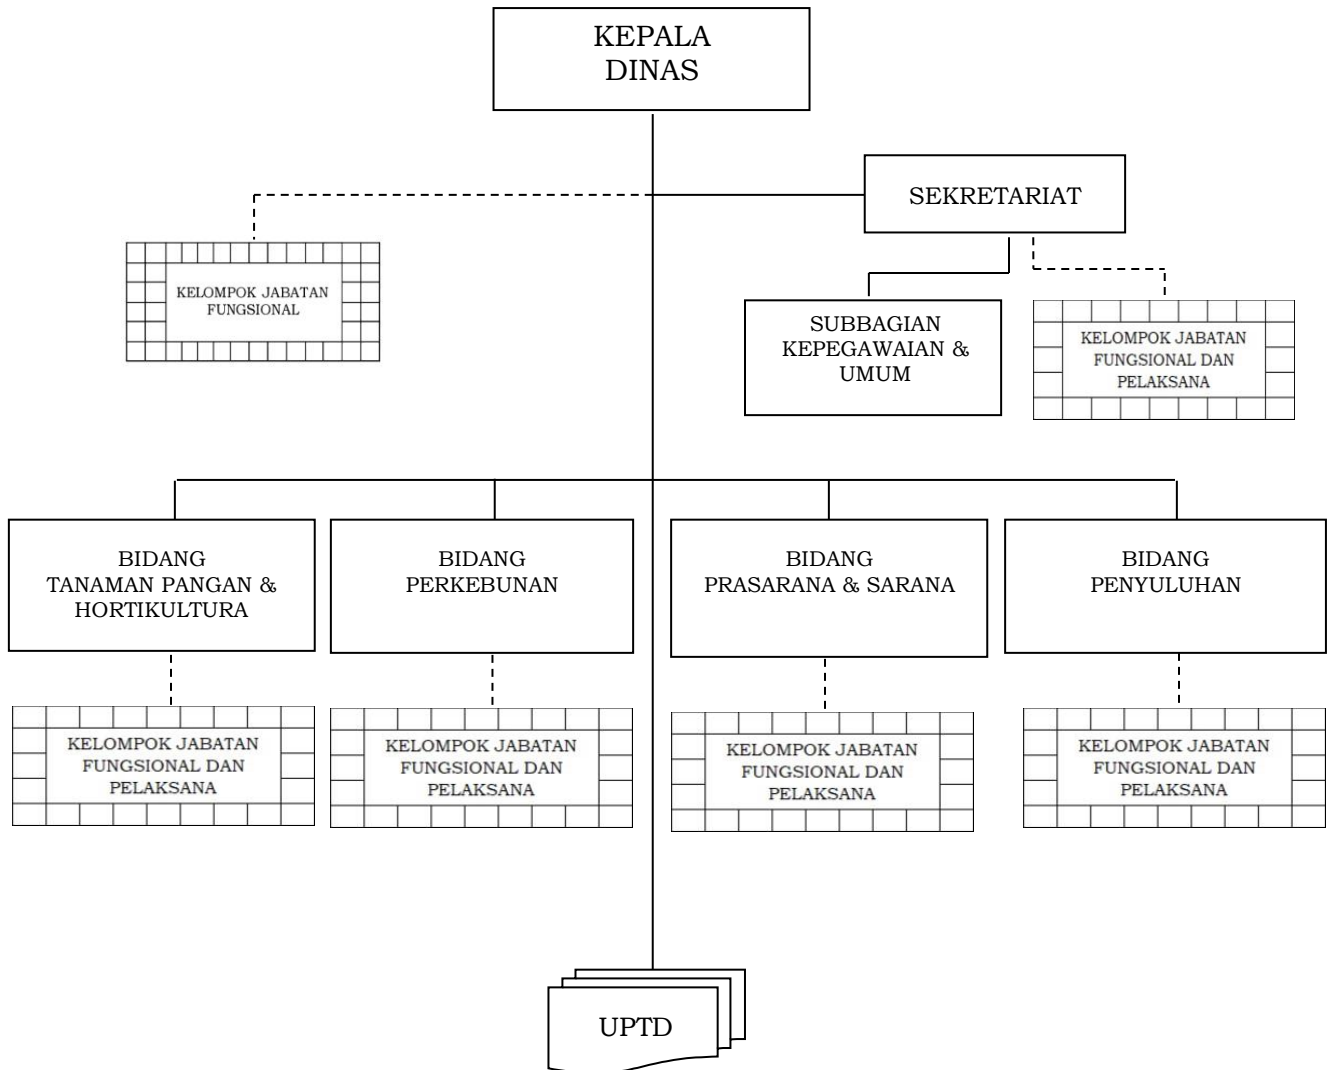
KEPALA DINAS

SEKRETARIAT

KELOMPOK JABATAN FUNGSIONAL

SUBBAGIAN KEPEGAWAIAN & UMUM

KELOMPOK JABATAN FUNGSIONAL DAN PELAKSANA

BIDANG TANAMAN PANGAN & HORTIKULTURA

BIDANG PERKEBUNAN

BIDANG PRASARANA & SARANA

BIDANG PENYULUHAN

KELOMPOK JABATAN FUNGSIONAL DAN PELAKSANA

KELOMPOK JABATAN FUNGSIONAL DAN PELAKSANA

KELOMPOK JABATAN FUNGSIONAL DAN PELAKSANA

KELOMPOK JABATAN FUNGSIONAL DAN PELAKSANA

UPTD